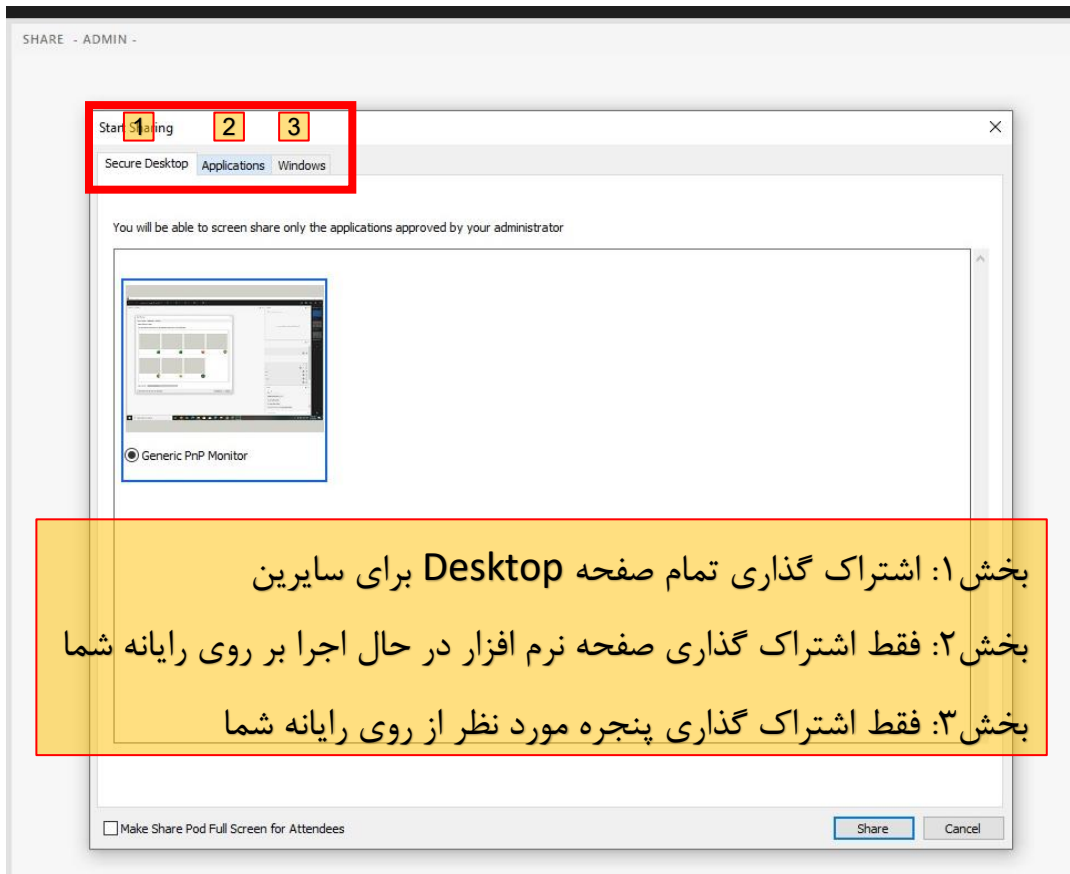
SHARE - ADMIN -

Start Sharing 1 2 3

Secure Desktop Applications Windows

You will be able to screen share only the applications approved by your administrator

Generic PnP Monitor

بخش۱: اشتراک گذاری تمام صفحه Desktop برای سایرین

بخش۲: فقط اشتراک گذاری صفحه نرم افزار در حال اجرا بر روی رایانه شما

بخش۳: فقط اشتراک گذاری پنجره مورد نظر از روی رایانه شما

Make Share Pod Full Screen for Attendees

Share Cancel